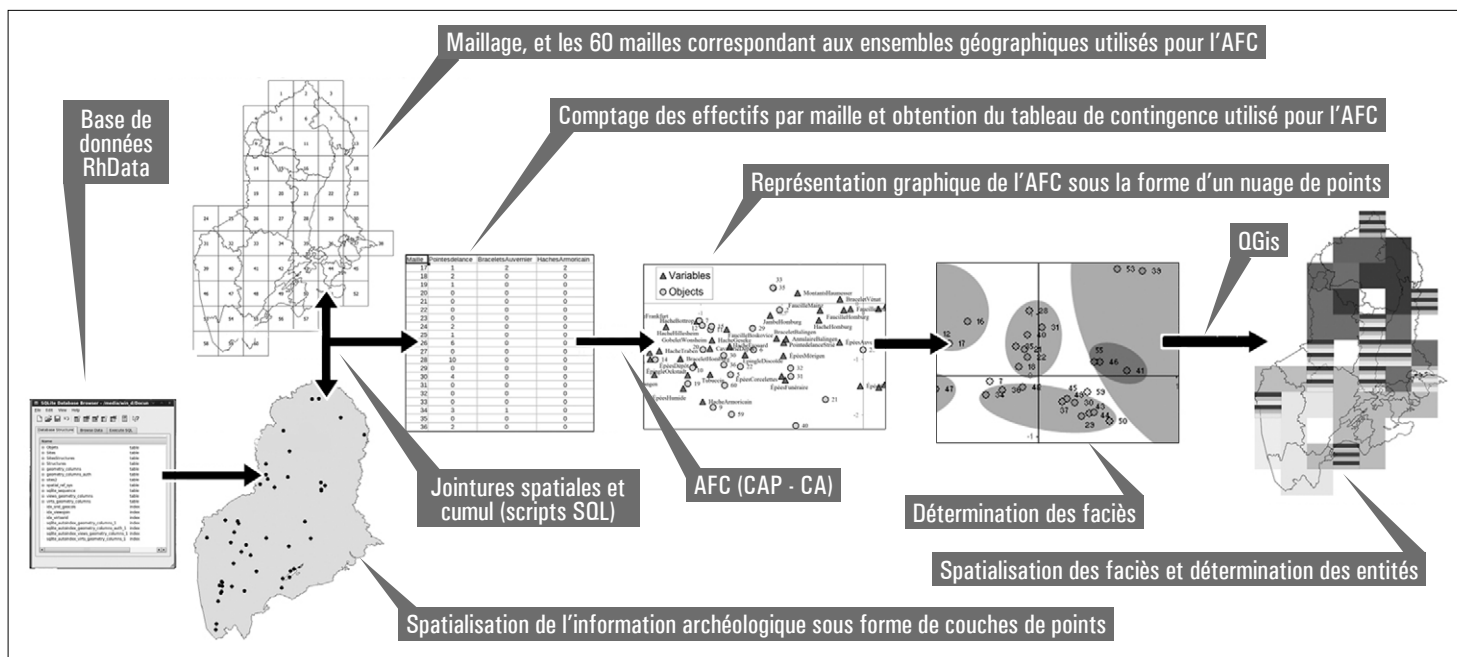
Maillage, et les 60 mailles correspondant aux ensembles géographiques utilisés pour l'AFC

Base de données RhData

Comptage des effectifs par maille et obtention du tableau de contingence utilisé pour l'AFC

Représentation graphique de l'AFC sous la forme d'un nuage de points

QGis

| Maille | Pointesdelance | BraceletsAuvernier | HachesArmoricain |
|---|---|---|---|
| 17 | 1 | 2 | 2 |
| 18 | 2 | 0 | 0 |
| 19 | 1 | 0 | 0 |
| 20 | 0 | 0 | 0 |
| 21 | 0 | 0 | 0 |
| 22 | 0 | 0 | 0 |
| 23 | 0 | 0 | 0 |
| 24 | 2 | 0 | 0 |
| 25 | 1 | 0 | 0 |
| 26 | 6 | 0 | 0 |
| 27 | 0 | 0 | 0 |
| 28 | 10 | 0 | 0 |
| 29 | 0 | 0 | 0 |
| 30 | 4 | 0 | 0 |
| 31 | 0 | 0 | 0 |
| 32 | 0 | 0 | 0 |
| 33 | 0 | 0 | 0 |
| 34 | 3 | 1 | 0 |
| 35 | 1 | 0 | 0 |
| 36 | 2 | 0 | 0 |

Variables
Objects

Jointures spatiales et cumul (scripts SQL)

AFC (CAP - CA)

Détermination des faciès

Spatialisation des faciès et détermination des entités

Spatialisation de l'information archéologique sous forme de couches de points